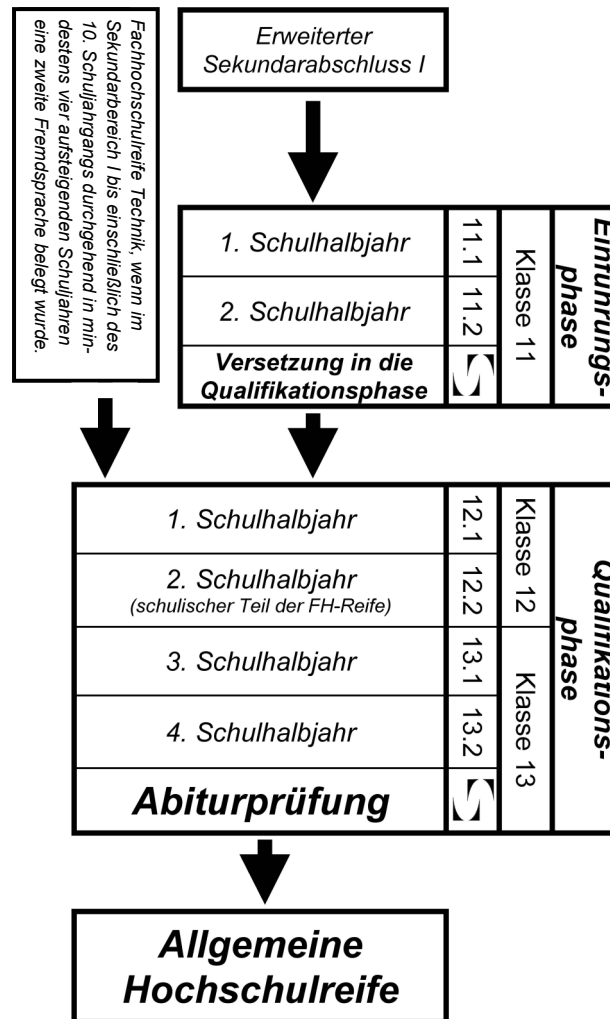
Fachhochschulreife Technik, wenn im Sekundarbereich I bis einschließlich des 10. Schuljahrgangs durchgehend in mindestens vier aufsteigenden Schuljahren eine zweite Fremdsprache belegt wurde.

Erweiterter Sekundarabschluss I

Einführungsphase

Klasse 11

11.1 1. Schulhalbjahr

11.2 2. Schulhalbjahr

Versetzung in die Qualifikationsphase

Qualifikationsphase

Klasse 12

12.1 1. Schulhalbjahr

12.2 2. Schulhalbjahr (schulischer Teil der FH-Reife)

Klasse 13

13.1 3. Schulhalbjahr

13.2 4. Schulhalbjahr

Abiturprüfung

Allgemeine Hochschulreife